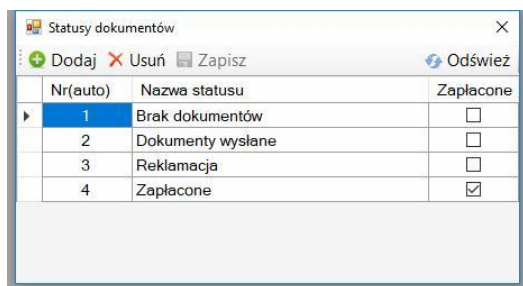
Statusy dokumentów

×

Dodaj Usuń Zapisz Odśwież

| Nr(auto) | Nazwa statusu | Zapłacone |
|---|---|---|
| 1 | Brak dokumentów | ☐ |
| 2 | Dokumenty wysłane | ☐ |
| 3 | Reklamacja | ☐ |
| 4 | Zapłacone | ☑ |